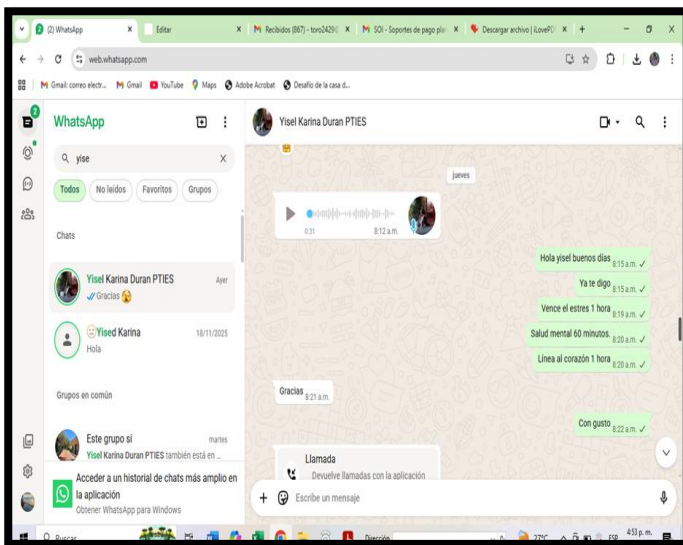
(2) WhatsApp | Editar | Recibidos (867) - toro24290 | SOI - Soportes de pago pl | Descargar archivo | iLovePD

web.whatsapp.com

Gmail: correo electr... Gmail YouTube Maps Adobe Acrobat Desafío de la casa d...

2

WhatsApp

yise

Todos | No leídos | Favoritos | Grupos

Chats

Yisel Karina Duran PTIES Ayer
Gracias

Yised Karina 18/11/2025
Hola

Grupos en común

Este grupo sí martes
Yisel Karina Duran PTIES también está en ...

Acceder a un historial de chats más amplio en la aplicación
Obtener WhatsApp para Windows

Yisel Karina Duran PTIES

jueves

0:31 8:12 a.m.

Hola yisel buenos días 8:15 a.m.
Ya te digo 8:15 a.m.
Vence el estres 1 hora 8:19 a.m.
Salud mental 60 minutos. 8:20 a.m.
Línea al corazón 1 hora 8:20 a.m.

Gracias 8:21 a.m.

Con gusto 8:22 a.m.

Llamada
Devuelve llamadas con la aplicación

Escribe un mensaje

Buscar | Dirección | 27°C | ESP | 4:53 p. m.